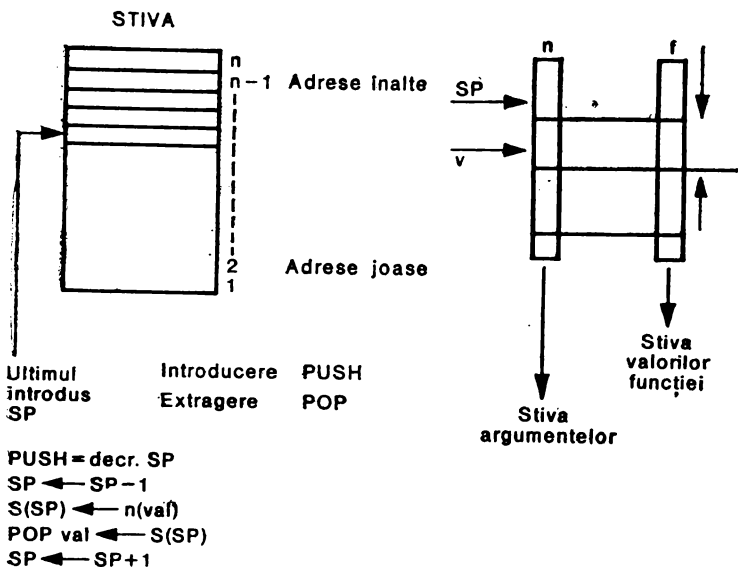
STIVA

n
n−1 Adrese înalte

2 Adrese joase
1

Ultimul introdus SP

Introducere PUSH
Extragere POP

PUSH = decr. SP
SP ⟵ SP−1
S(SP) ⟵ n(val)
POP val ⟵ S(SP)
SP ⟵ SP+1

n f
SP
v

Stiva argumentelor

Stiva valorilor funcției